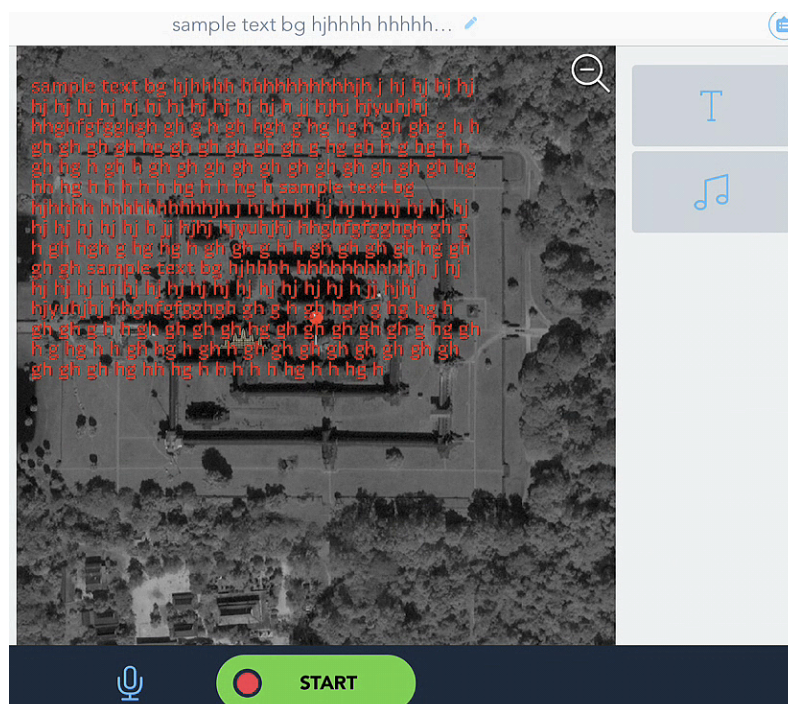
sample text bg hjhhhh hhhhh...

sample text bg hjhhhh hhhhhhhhhhhjh j hj hj hj hj hj hj hj hj hj hj hj hj hj hj hj h jj hjhj hjyuhjhj hhghfgfgghgh gh g h gh hgh g hg hg h gh gh g h h gh gh gh gh hg gh gh gh gh gh g hg gh h g hg h h gh hg h gh h gh gh gh gh gh gh gh gh gh gh gh hg hh hg h h h h h hg h h hg h sample text bg hjhhhh hhhhhhhhhhhjh j hj hj hj hj hj hj hj hj hj hj hj hj hj hj hj h jj hjhj hjyuhjhj hhghfgfgghgh gh g h gh hgh g hg hg h gh gh g h h gh gh gh gh hg gh gh gh gh gh gh gh sample text bg hjhhhh hhhhhhhhhhhjh j hj hj hj hj hj hj hj hj hj hj hj hj hj hj hj h jj hjhj hjyuhjhj hhghfgfgghgh gh g h gh hgh g hg hg h gh gh g h h gh gh gh gh hg gh gh gh gh gh g hg gh h g hg h h gh hg h gh h gh gh gh gh gh gh gh gh gh gh gh hg hh hg h h h h h hg h h hg h

T

START